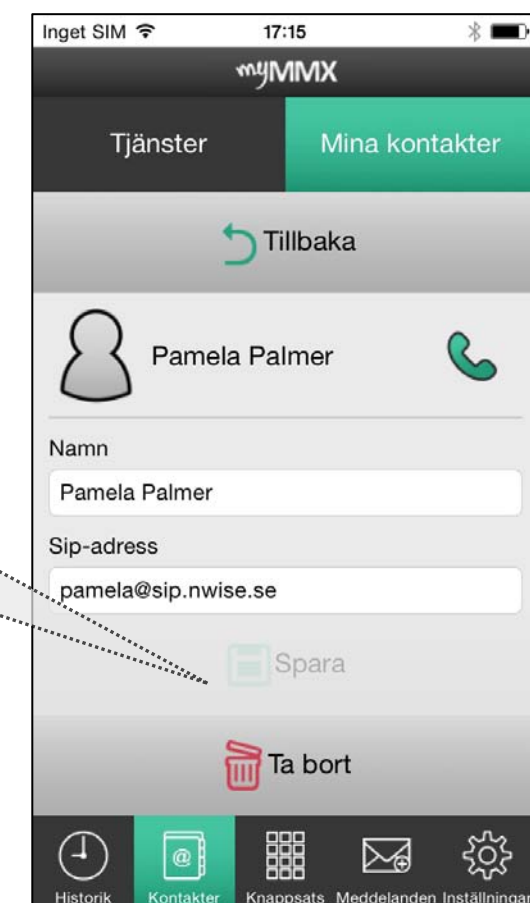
Inget SIM 17:15

myMMX

Tjänster

Mina kontakter

Tillbaka

Pamela Palmer

Namn

Pamela Palmer

Sip-adress

pamela@sip.nwise.se

Spara

Ta bort

Historik

Kontakter

Knappsats

Meddelanden

Inställningar